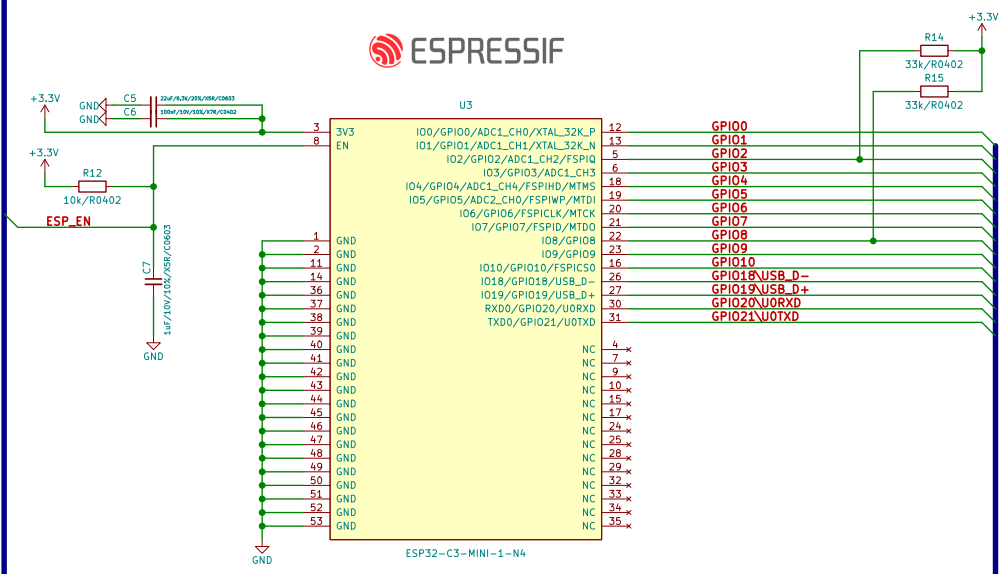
ESPRESSIF

+3.3V
GND
GND
C5
C6
22uF/6.3V/20%/X5R/C0603
100nF/10V/10%/X7R/C0402

+3.3V
R12
10k/R0402
ESP_EN
C7
1uF/10V/10%/X5R/C0603
GND

U3
3 3V3
8 EN
1 GND
2 GND
11 GND
14 GND
36 GND
37 GND
38 GND
39 GND
40 GND
41 GND
42 GND
43 GND
44 GND
45 GND
46 GND
47 GND
48 GND
49 GND
50 GND
51 GND
52 GND
53 GND
GND

IO0/GPIO0/ADC1_CH0/XTAL_32K_P 12
IO1/GPIO1/ADC1_CH1/XTAL_32K_N 13
IO2/GPIO2/ADC1_CH2/FSPIQ 5
IO3/GPIO3/ADC1_CH3 6
IO4/GPIO4/ADC1_CH4/FSPIHD/MTMS 18
IO5/GPIO5/ADC2_CH0/FSPIWP/MTDI 19
IO6/GPIO6/FSPICLK/MTCK 20
IO7/GPIO7/FSPID/MTDO 21
IO8/GPIO8 22
IO9/GPIO9 23
IO10/GPIO10/FSPICS0 16
IO18/GPIO18/USB_D- 26
IO19/GPIO19/USB_D+ 27
RXD0/GPIO20/U0RXD 30
TXD0/GPIO21/U0TXD 31
NC 4
NC 7
NC 9
NC 10
NC 15
NC 17
NC 24
NC 25
NC 28
NC 29
NC 32
NC 33
NC 34
NC 35

ESP32-C3-MINI-1-N4

GPIO0
GPIO1
GPIO2
GPIO3
GPIO4
GPIO5
GPIO6
GPIO7
GPIO8
GPIO9
GPIO10
GPIO18\USB_D-
GPIO19\USB_D+
GPIO20\U0RXD
GPIO21\U0TXD

+3.3V
R14
33k/R0402
R15
33k/R0402